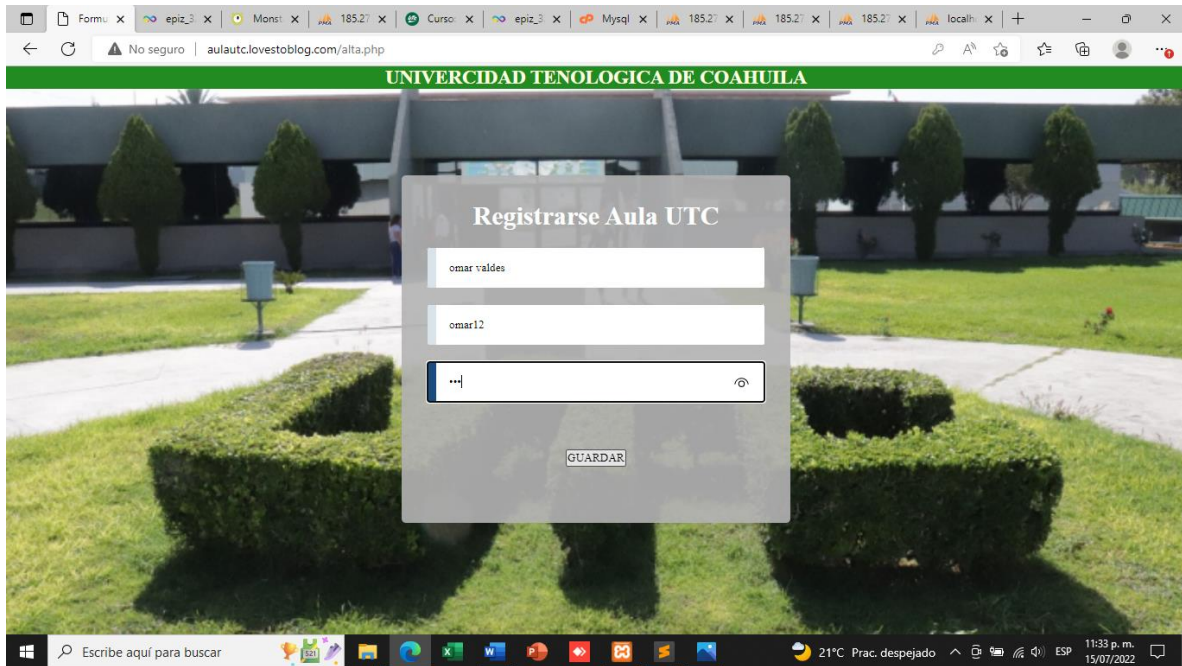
Formu × epiz_3 × Monst × 185.27 × Curso × epiz_3 × Mysql × 185.27 × 185.27 × 185.27 × localh × +

No seguro | aulautc.lovestoblog.com/alta.php

UNIVERCIDAD TENOLOGICA DE COAHUILA

Registrarse Aula UTC

omar valdes

omar12

•••

GUARDAR

Escribe aquí para buscar

21°C Prac. despejado ESP 11:33 p. m. 15/07/2022